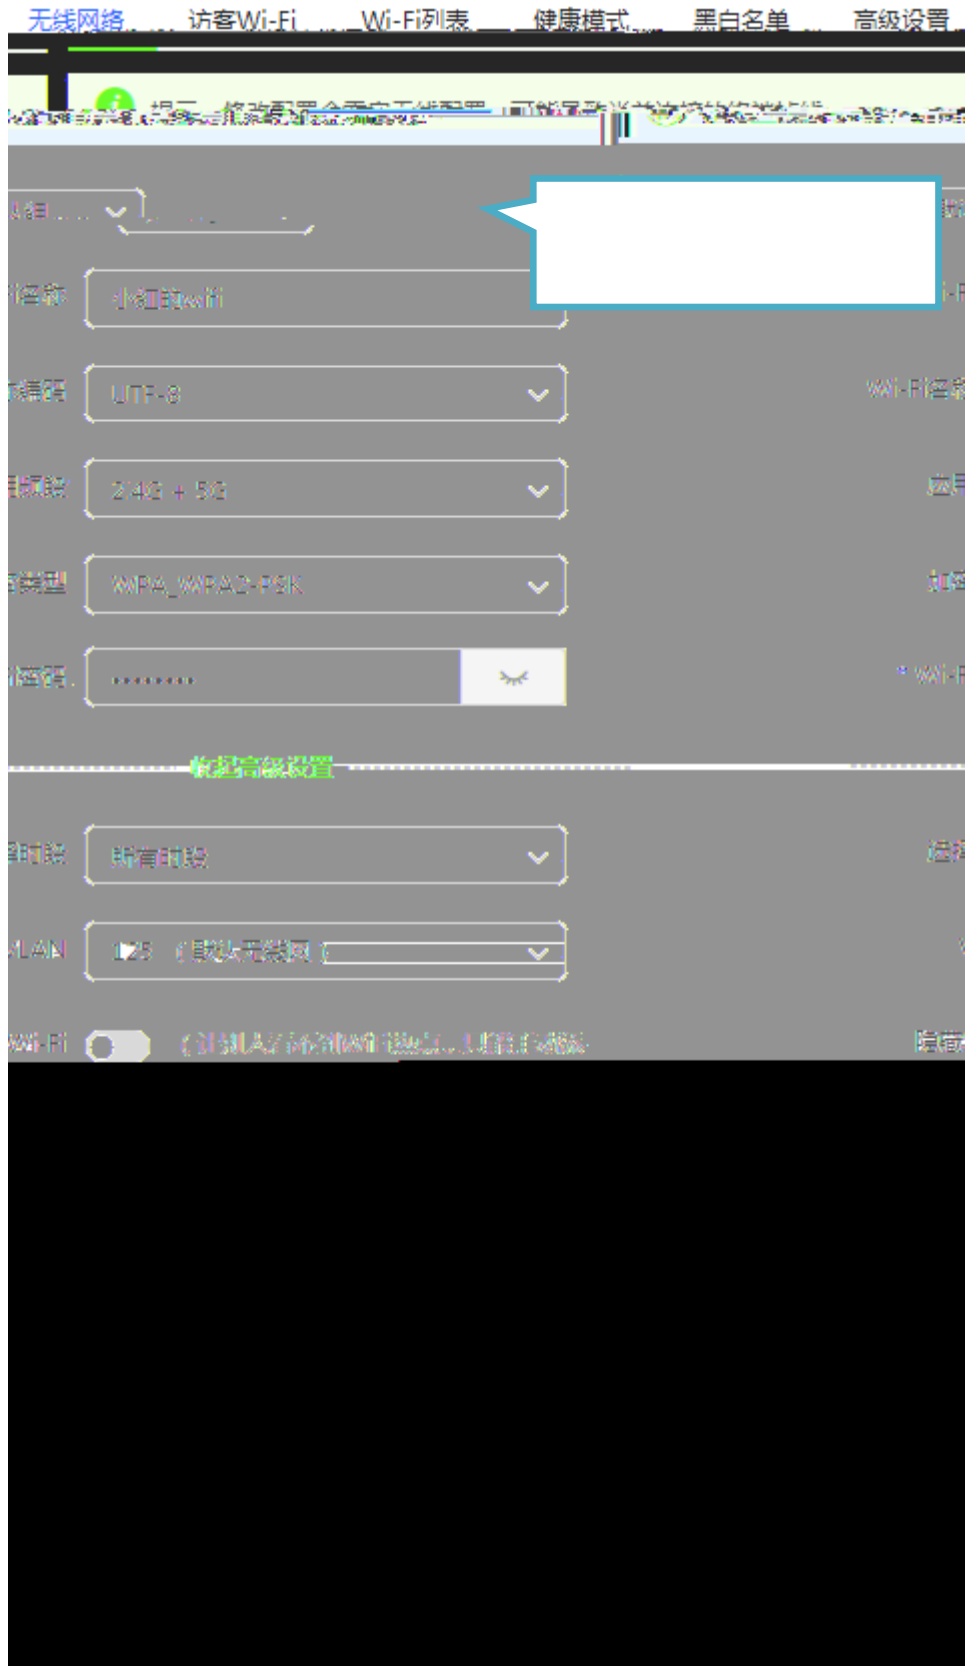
无线网络　访客Wi-Fi　Wi-Fi列表　健康模式　黑白名单　高级设置

提示：修改配置会重启无线配置，可能导致当前连接的终端断线

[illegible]

名称　小红莓wifi

编码　UTF-8

频段　2.4G + 5G

类型　WPA_WPA2-PSK

密码　·········

收起高级设置

时段　所有时段

VLAN　125 （默认无线网）

Wi-Fi　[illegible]

Wi-Fi名称

* Wi-Fi

隐藏